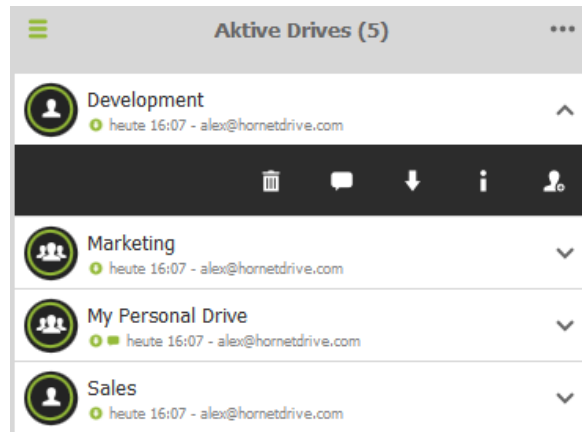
Aktive Drives (5)

Development
heute 16:07 - alex@hornetdrive.com

Marketing
heute 16:07 - alex@hornetdrive.com

My Personal Drive
heute 16:07 - alex@hornetdrive.com

Sales
heute 16:07 - alex@hornetdrive.com